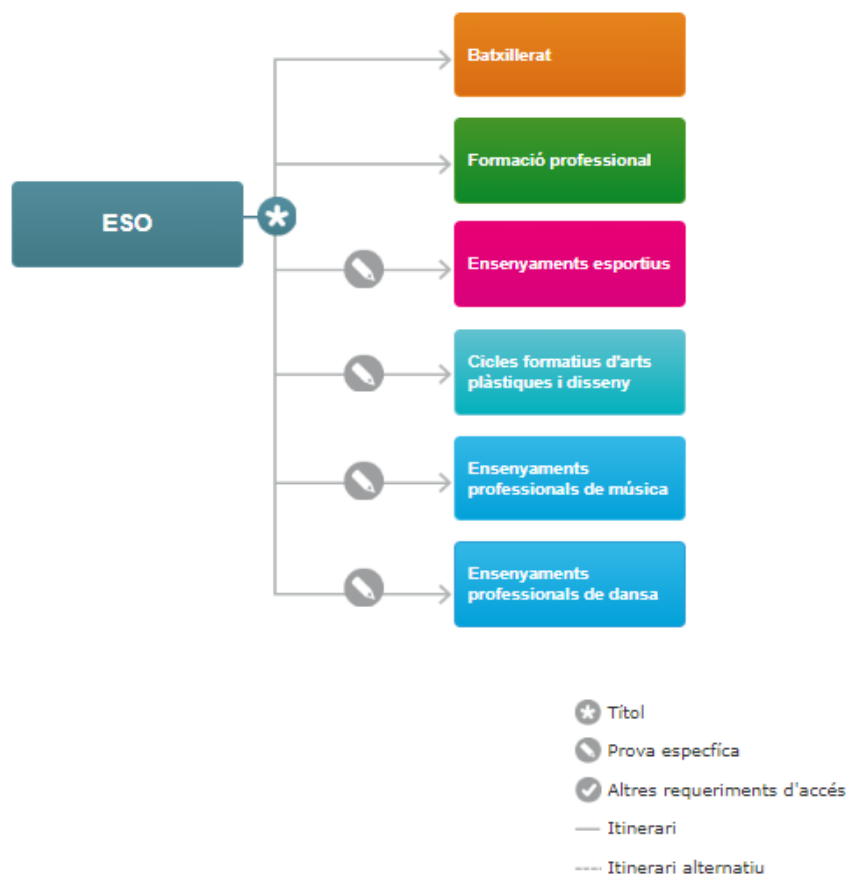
ESO

Batxillerat

Formació professional

Ensenyaments esportius

Cicles formatius d'arts plàstiques i disseny

Ensenyaments professionals de música

Ensenyaments professionals de dansa

Títol

Prova especfíca

Altres requeriments d'accés

Itinerari

Itinerari alternatiu